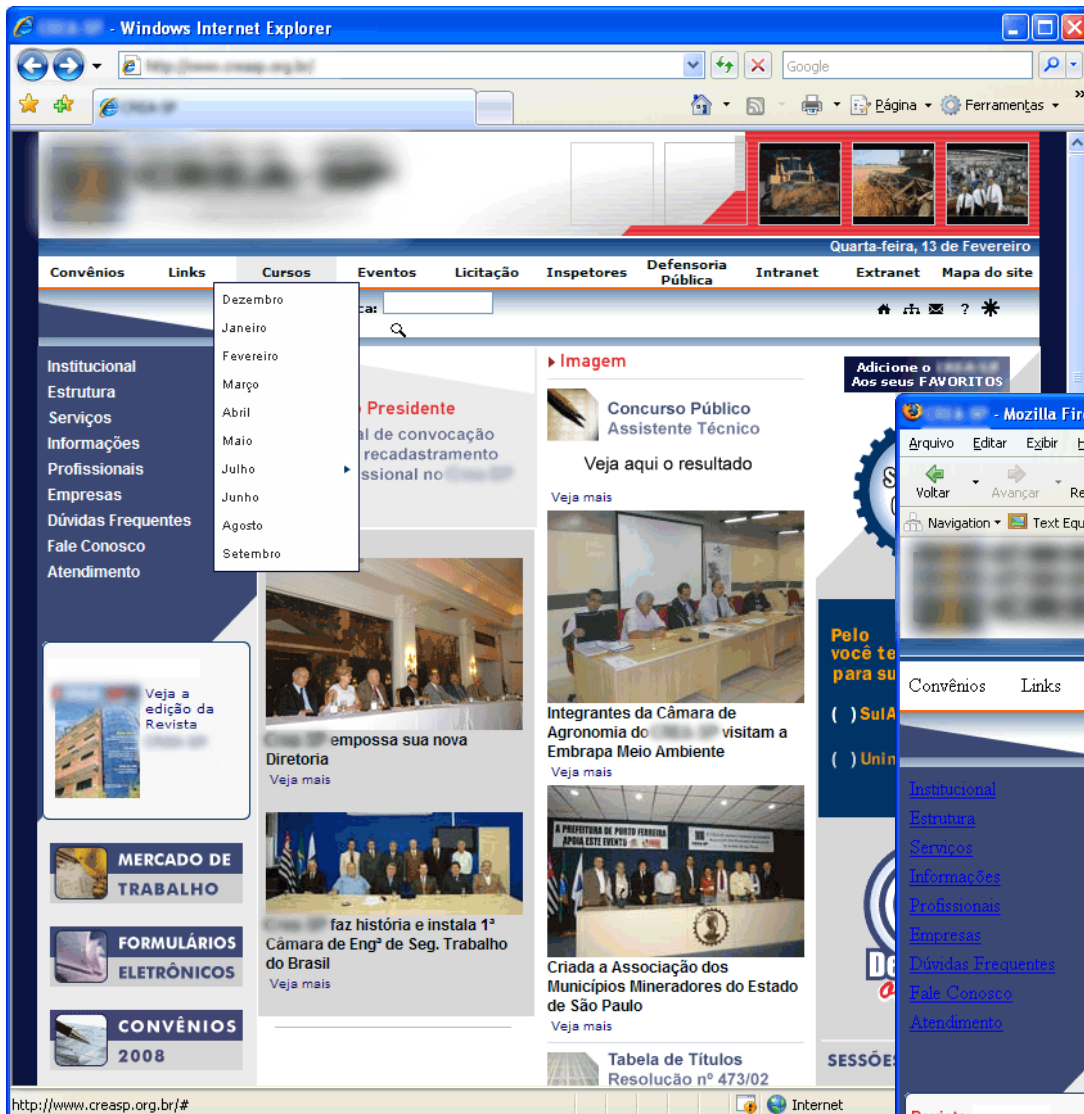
- Windows Internet Explorer

Google

Página ▾ Ferramentas ▾

Quarta-feira, 13 de Fevereiro

Convênios Links Cursos Eventos Licitação Inspetores Defensoria Pública Intranet Extranet Mapa do site

Dezembro
Janeiro
Fevereiro
Março
Abril
Maio
Julho
Junho
Agosto
Setembro

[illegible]a:

Institucional
Estrutura
Serviços
Informações
Profissionais
Empresas
Dúvidas Frequentes
Fale Conosco
Atendimento

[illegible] Presidente
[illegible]al de convocação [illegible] recadastramento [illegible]ssional no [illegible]

Veja a edição da Revista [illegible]

MERCADO DE TRABALHO

FORMULÁRIOS ELETRÔNICOS

CONVÊNIOS 2008

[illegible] empossa sua nova Diretoria
Veja mais

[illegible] faz história e instala 1ª Câmara de Engª de Seg. Trabalho do Brasil
Veja mais

▸ Imagem

Concurso Público
Assistente Técnico
Veja aqui o resultado
Veja mais

Integrantes da Câmara de Agronomia do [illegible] visitam a Embrapa Meio Ambiente
Veja mais

A PREFEITURA DE PORTO FERREIRA APOIA ESTE EVENTO

Criada a Associação dos Municípios Mineradores do Estado de São Paulo
Veja mais

Tabela de Títulos
Resolução nº 473/02

Adicione o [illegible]
Aos seus FAVORITOS

Pelo
você te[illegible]
para su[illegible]

( ) SulA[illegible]
( ) Unin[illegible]

SESSÕE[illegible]

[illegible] - Mozilla Fire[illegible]
Arquivo Editar Exibir H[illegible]
Voltar Avançar Re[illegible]
Navigation ▾ Text Equ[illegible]

Convênios Links

Institucional
Estrutura
Serviços
Informações
Profissionais
Empresas
Dúvidas Frequentes
Fale Conosco
Atendimento

http://www.creasp.org.br/#
Internet